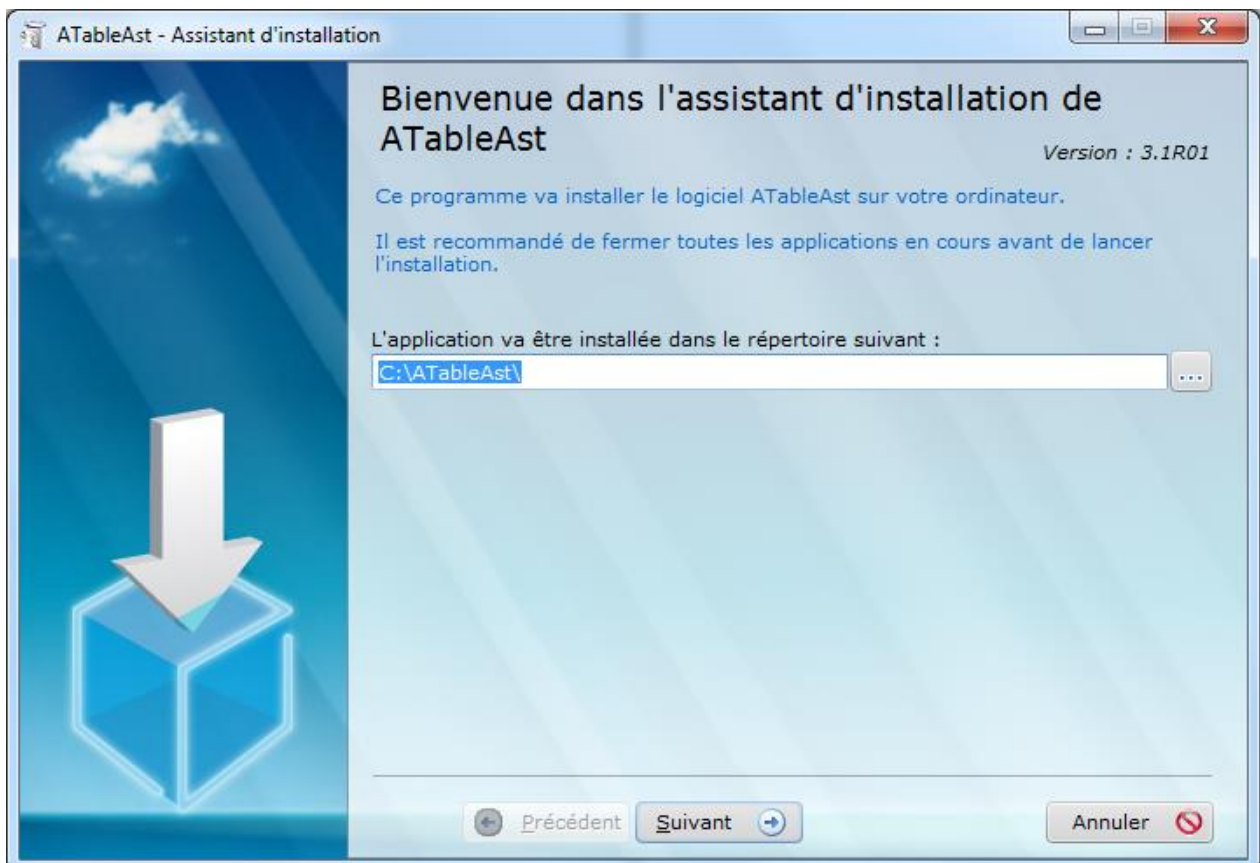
ATableAst - Assistant d'installation

Bienvenue dans l'assistant d'installation de ATableAst

Version : 3.1R01

Ce programme va installer le logiciel ATableAst sur votre ordinateur.

Il est recommandé de fermer toutes les applications en cours avant de lancer l'installation.

L'application va être installée dans le répertoire suivant :

C:\ATableAst\

...

Précédent

Suivant

Annuler